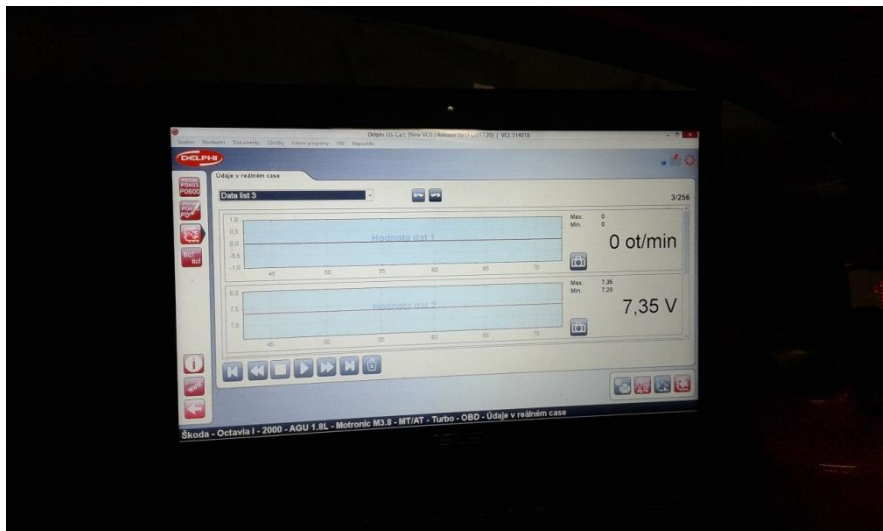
Delphi DS Cars (New VCI) Release 2013.1.200 | VCI: 314018

Soubor Nastavení Dokumenty Chyby Extra programy VIN Nápověda

DELPHI

Údaje v reálném case

P0455 P0600

Data list 3

3/256

1,0
0,5
0,0
-0,5
-1,0

Hodnota dat 1

45 50 55 60 65 70

Max. 0
Min. 0

0 ot/min

8,0
7,5
7,0

Hodnota dat 2

45 50 55 60 65 70

Max. 7,35
Min. 7,20

7,35 V

Škoda - Octavia I - 2000 - AGU 1.8L - Motronic M3.8 - MT/AT - Turbo - OBD - Údaje v reálném case